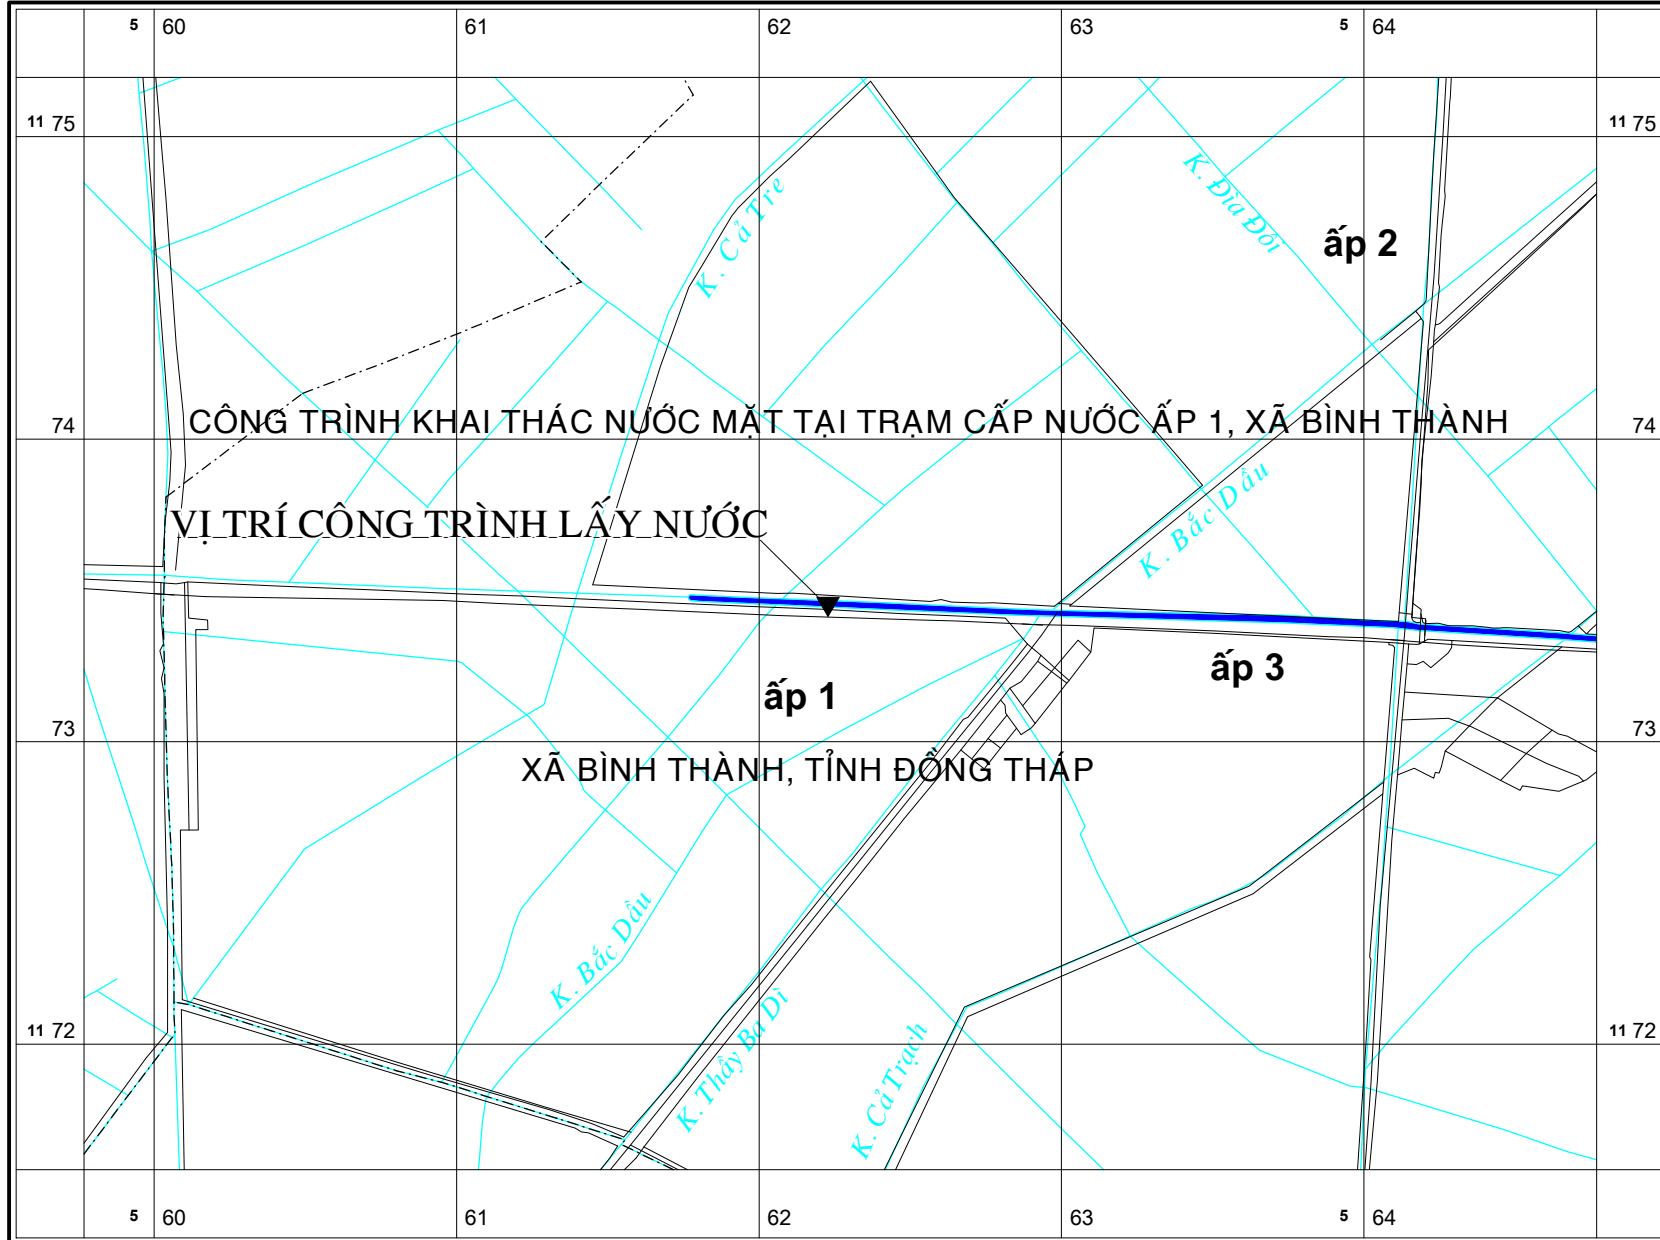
5 60 | 61 | 62 | 63 | 5 64

11 75 | 11 75

K. Cả Tre

K. Địa Đôi

ấp 2

74 | 74

CÔNG TRÌNH KHAI THÁC NƯỚC MẶT TẠI TRẠM CẤP NƯỚC ẤP 1, XÃ BÌNH THÀNH

VỊ TRÍ CÔNG TRÌNH LẤY NƯỚC

K. Bắc Dầu

ấp 3

ấp 1

73 | 73

XÃ BÌNH THÀNH, TỈNH ĐỒNG THÁP

K. Bắc Dầu

K. Thầy Ba Dì

K. Cả Trạch

11 72 | 11 72

5 60 | 61 | 62 | 63 | 5 64